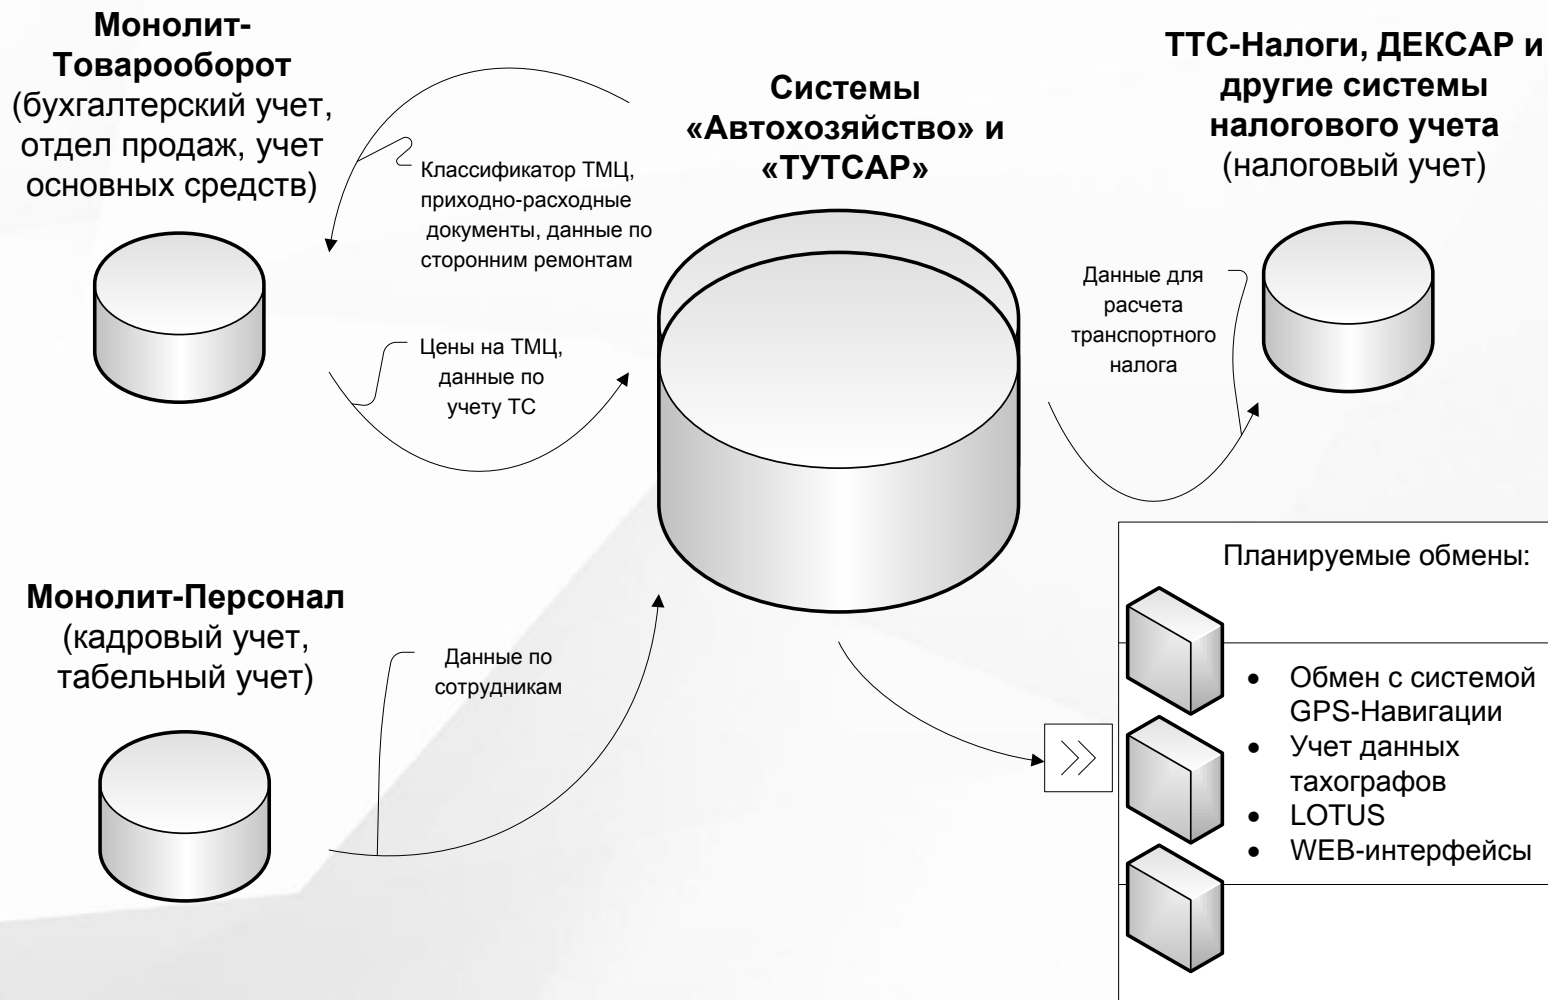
**Монолит-Товарооборот** (бухгалтерский учет, отдел продаж, учет основных средств)

**Системы «Автохозяйство» и «ТУТСАР»**

**ТТС-Налоги, ДЕКСАР и другие системы налогового учета** (налоговый учет)

Классификатор ТМЦ, приходно-расходные документы, данные по сторонним ремонтам

Цены на ТМЦ, данные по учету ТС

Данные для расчета транспортного налога

**Монолит-Персонал** (кадровый учет, табельный учет)

Данные по сотрудникам

Планируемые обмены:

- Обмен с системой GPS-Навигации
- Учет данных тахографов
- LOTUS
- WEB-интерфейсы